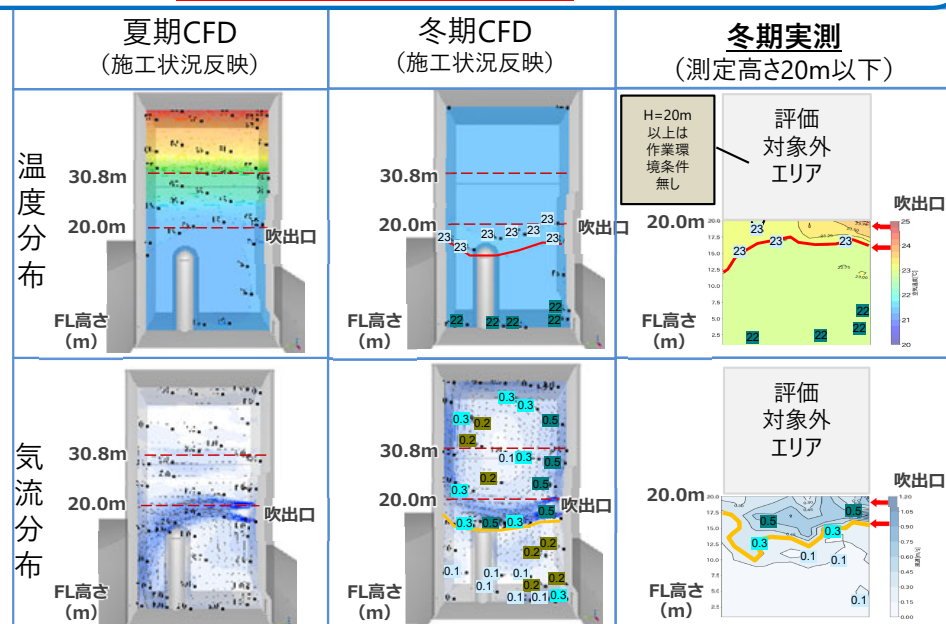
| | 夏期CFD（施工状況反映） | 冬期CFD（施工状況反映） | 冬期実測（測定高さ20m以下） |
|---|---|---|---|
| 温度分布 | 30.8m 20.0m 吹出口 FL高さ（m） | 30.8m 20.0m 吹出口 23 23 23 23 23 23 22 22 22 22 22 FL高さ（m） | H=20m以上は作業環境条件無し 評価対象外エリア 吹出口 20.0m 23 23 23 22 22 22 22 FL高さ（m） 25 24 23 22 21 20 |
| 気流分布 | 30.8m 20.0m 吹出口 FL高さ（m） | 0.3 0.3 0.2 0.5 0.2 0.1 0.3 0.5 30.8m 0.2 0.5 20.0m 0.3 吹出口 0.3 0.5 0.3 0.2 0.2 0.1 0.1 0.1 0.2 0.2 0.1 0.1 0.1 0.3 FL高さ（m） | 評価対象外エリア 吹出口 20.0m 0.5 0.5 0.3 0.3 0.1 0.1 0.1 FL高さ（m） 1.20 1.05 0.90 0.75 0.60 0.45 0.30 0.15 0.00 |